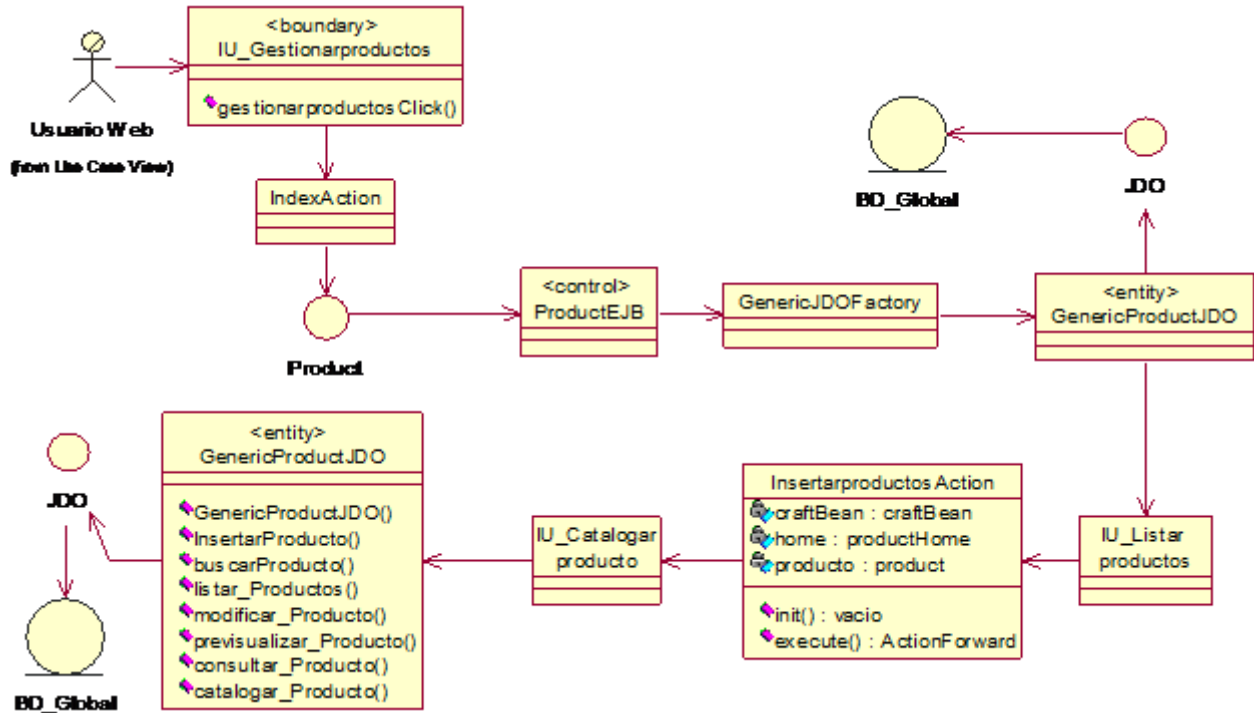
Usuario Web
(from Use Case View)

<boundary>
IU_Gestionarproductos
gestionarproductos Click()

IndexAction

Product

<control>
ProductEJB

GenericJDOFactory

<entity>
GenericProductJDO

BD_Global

JDO

JDO

BD_Global

<entity>
GenericProductJDO
GenericProductJDO()
InsertarProducto()
buscarProducto()
listar_Productos()
modificar_Producto()
previsualizar_Producto()
consultar_Producto()
catalogar_Producto()

IU_Catalogar producto

Insertarproductos Action
craftBean : craftBean
home : productHome
producto : product
init() : vacio
execute() : ActionForward

IU_Listar productos